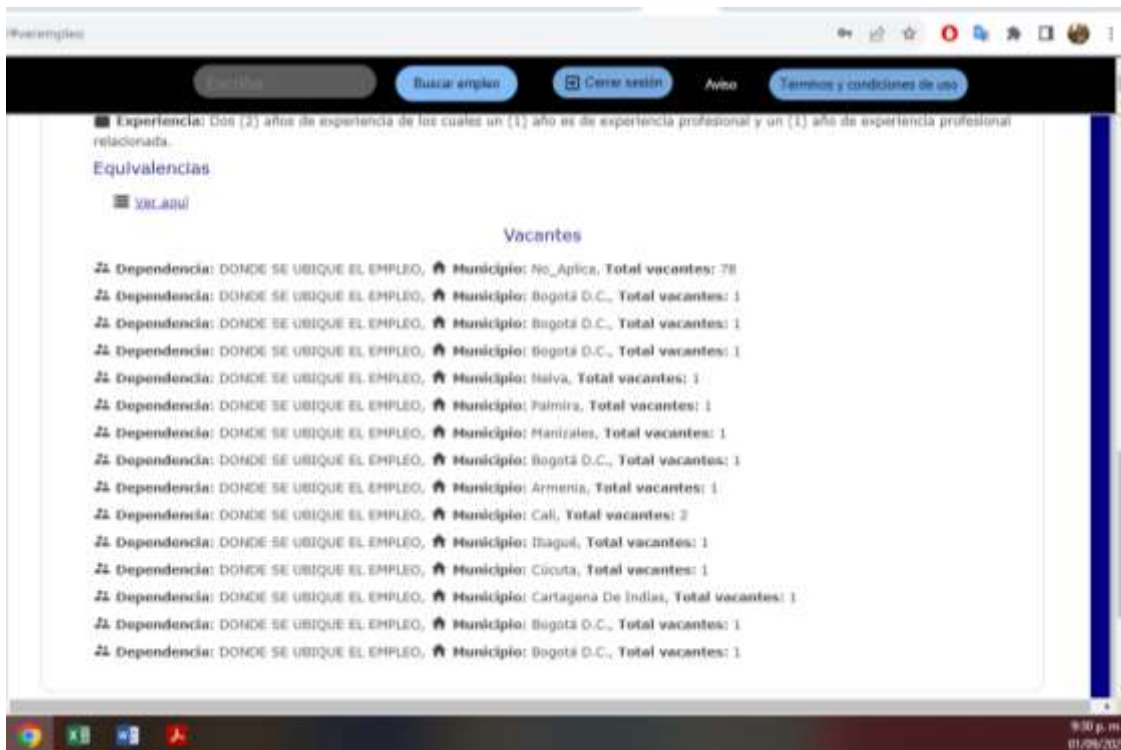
#verempleo

Escriba

Buscar empleo

Cerrar sesión

Aviso

Terminos y condiciones de uso

Experiencia: Dos (2) años de experiencia de los cuales un (1) año es de experiencia profesional y un (1) año de experiencia profesional relacionada.

Equivalencias

Ver aquí

Vacantes

Dependencia: DONDE SE UBIQUE EL EMPLEO, Municipio: No_Aplica, Total vacantes: 78
Dependencia: DONDE SE UBIQUE EL EMPLEO, Municipio: Bogotá D.C., Total vacantes: 1
Dependencia: DONDE SE UBIQUE EL EMPLEO, Municipio: Bogotá D.C., Total vacantes: 1
Dependencia: DONDE SE UBIQUE EL EMPLEO, Municipio: Bogotá D.C., Total vacantes: 1
Dependencia: DONDE SE UBIQUE EL EMPLEO, Municipio: Neiva, Total vacantes: 1
Dependencia: DONDE SE UBIQUE EL EMPLEO, Municipio: Palmira, Total vacantes: 1
Dependencia: DONDE SE UBIQUE EL EMPLEO, Municipio: Manizales, Total vacantes: 1
Dependencia: DONDE SE UBIQUE EL EMPLEO, Municipio: Bogotá D.C., Total vacantes: 1
Dependencia: DONDE SE UBIQUE EL EMPLEO, Municipio: Armenia, Total vacantes: 1
Dependencia: DONDE SE UBIQUE EL EMPLEO, Municipio: Cali, Total vacantes: 2
Dependencia: DONDE SE UBIQUE EL EMPLEO, Municipio: Ibagué, Total vacantes: 1
Dependencia: DONDE SE UBIQUE EL EMPLEO, Municipio: Cúcuta, Total vacantes: 1
Dependencia: DONDE SE UBIQUE EL EMPLEO, Municipio: Cartagena De Indias, Total vacantes: 1
Dependencia: DONDE SE UBIQUE EL EMPLEO, Municipio: Bogotá D.C., Total vacantes: 1
Dependencia: DONDE SE UBIQUE EL EMPLEO, Municipio: Bogotá D.C., Total vacantes: 1

9:30 p. m.
01/09/20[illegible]